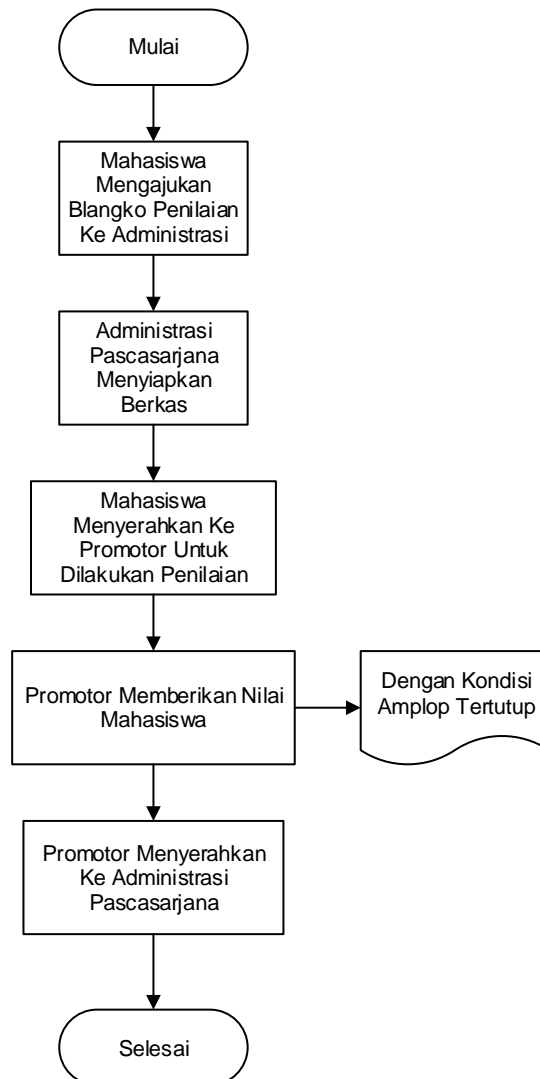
Mulai

Mahasiswa Mengajukan Blangko Penilaian Ke Administrasi

Administrasi Pascasarjana Menyiapkan Berkas

Mahasiswa Menyerahkan Ke Promotor Untuk Dilakukan Penilaian

Promotor Memberikan Nilai Mahasiswa

Dengan Kondisi Amplop Tertutup

Promotor Menyerahkan Ke Administrasi Pascasarjana

Selesai